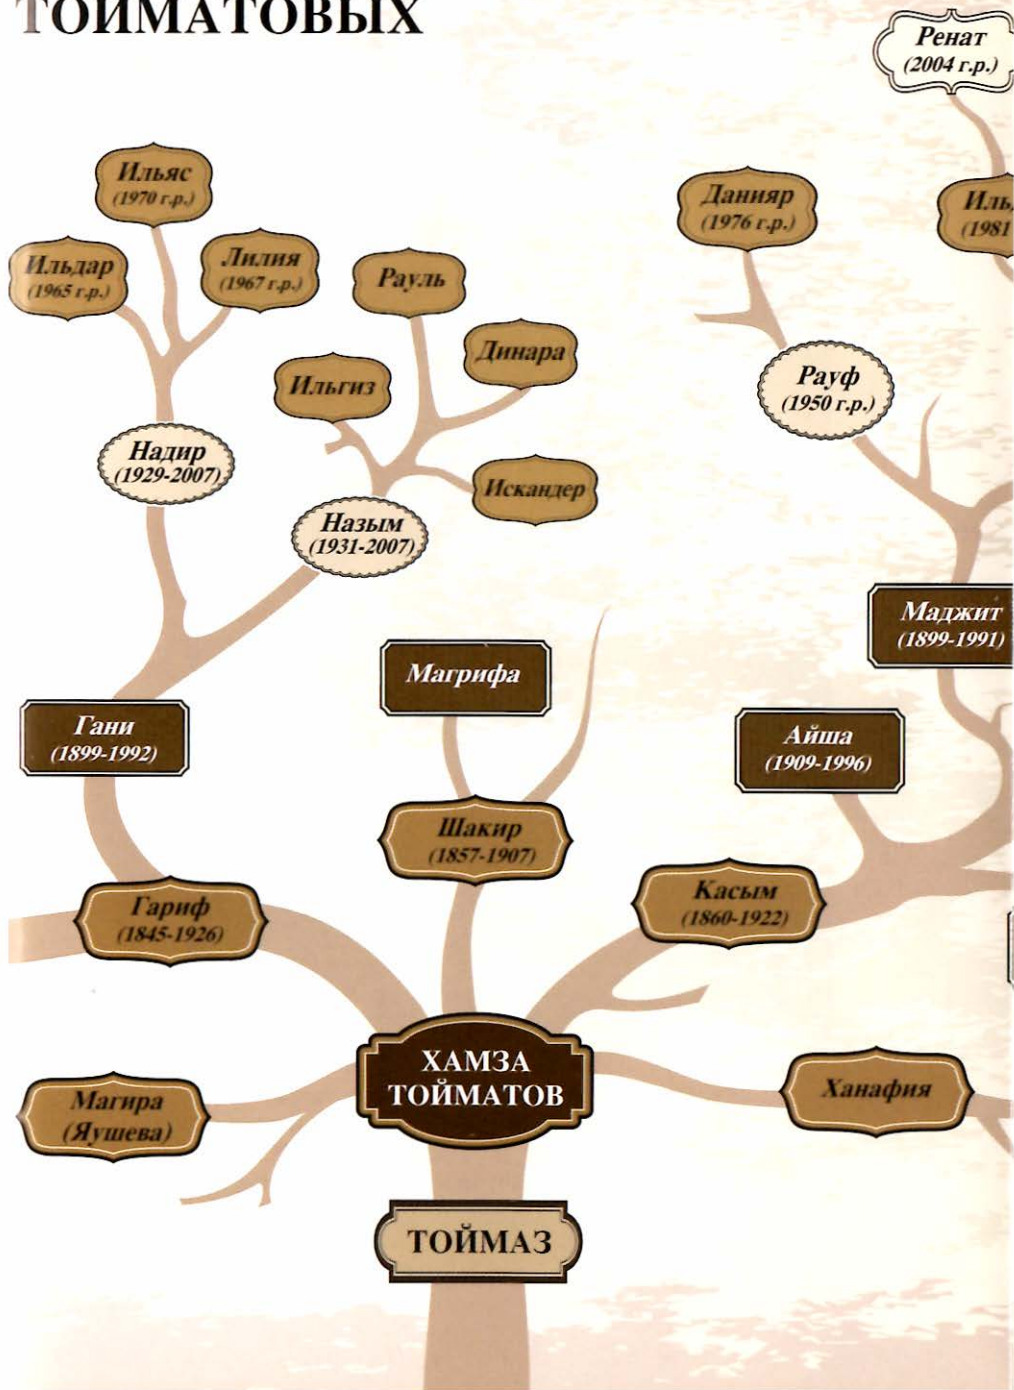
ТОЙМАТОВЫХ

Ренат (2004 г.р.)

Ильяс (1970 г.р.)

Данияр (1976 г.р.)

Иль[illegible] (1981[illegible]

Ильдар (1965 г.р.)

Лилия (1967 г.р.)

Рауль

Динара

Ильгиз

Рауф (1950 г.р.)

Надир (1929-2007)

Искандер

Назым (1931-2007)

Маджит (1899-1991)

Магрифа

Гани (1899-1992)

Айша (1909-1996)

Шакир (1857-1907)

Гариф (1845-1926)

Касым (1860-1922)

ХАМЗА ТОЙМАТОВ

Магира (Яушева)

Ханафия

ТОЙМАЗ